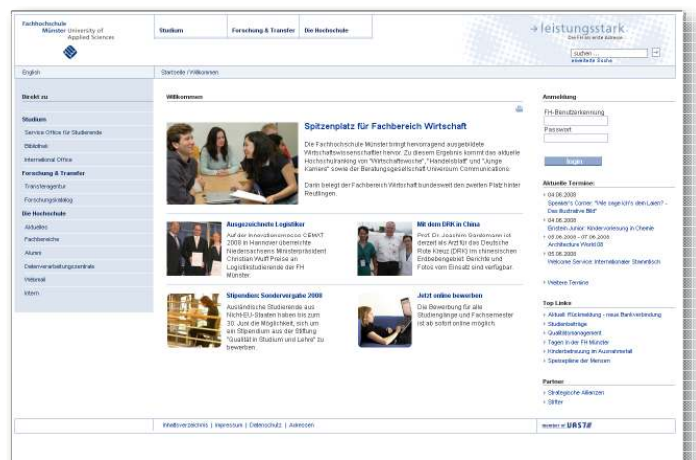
Fachhochschule Münster University of Applied Sciences

Studium | Forschung & Transfer | Die Hochschule

leistungsstark
Die FH in der erste Adresse

suchen ...
erweiterte Suche

English

Startseite / Willkommen

Direkt zu

Studium
Service Office für Studierende
Bibliothek
International Office
Forschung & Transfer
Transferagentur
Forschungskatalog
Die Hochschule
Aktuelles
Fachbereiche
Alumni
Datenverarbeitungszentrale
Webmail
Intern

Willkommen

Spitzenplatz für Fachbereich Wirtschaft

Die Fachhochschule Münster bringt hervorragend ausgebildete Wirtschaftswissenschaftler hervor. Zu diesem Ergebnis kommt das aktuelle Hochschulranking von "Wirtschaftswoche", "Handelsblatt" und "Junge Karriere" sowie der Beratungsgesellschaft Universum Communications.

Dann belegt der Fachbereich Wirtschaft bundesweit den zweiten Platz hinter Reutlingen.

Ausgezeichnete Logistiker
Auf der Innovationsmesse CEMAT 2008 in Hannover überreichte Niedersachsens Ministerpräsident Christian Wulff Preise an Logistikstudierende der FH Münster.

Mit dem DRK in China
Prof. Dr. Joachim Gardemann ist derzeit als Arzt für das Deutsche Rote Kreuz (DRK) im chinesischen Erdbebengebiet. Berichte und Fotos vom Einsatz sind verfügbar.

Stipendien: Sondervergabe 2008
Ausländische Studierende aus Nicht-EU-Staaten haben bis zum 30. Juni die Möglichkeit, sich um ein Stipendium aus der Stiftung "Qualität in Studium und Lehre" zu bewerben.

Jetzt online bewerben
Die Bewerbung für alle Studiengänge und Fachsemester ist ab sofort online möglich.

Anmeldung
FH-Benutzerkennung
Passwort
login

Aktuelle Termine
04.06.2008
Speaker's Corner: "Wie sage ich's dem Laien? - Das illustrative Bild"
04.06.2008
Erstsem-Junior: Kindervorlesung in Chemie
06.06.2008 - 07.06.2008
Architecture World 08
05.06.2008
Welcome Service: Internationaler Stammtisch

Weitere Termine

Top Links
Aktuell: Rückmeldung - neue Bankverbindung
Studienbeiträge
Qualitätsmanagement
Tagen in der FH Münster
Kinderbetreuung im Ausnahmefall
Speisepläne der Mensen

Partner
Strategische Allianzen
Stifter

Inhaltsverzeichnis | Impressum | Datenschutz | Adressen

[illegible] UAS7